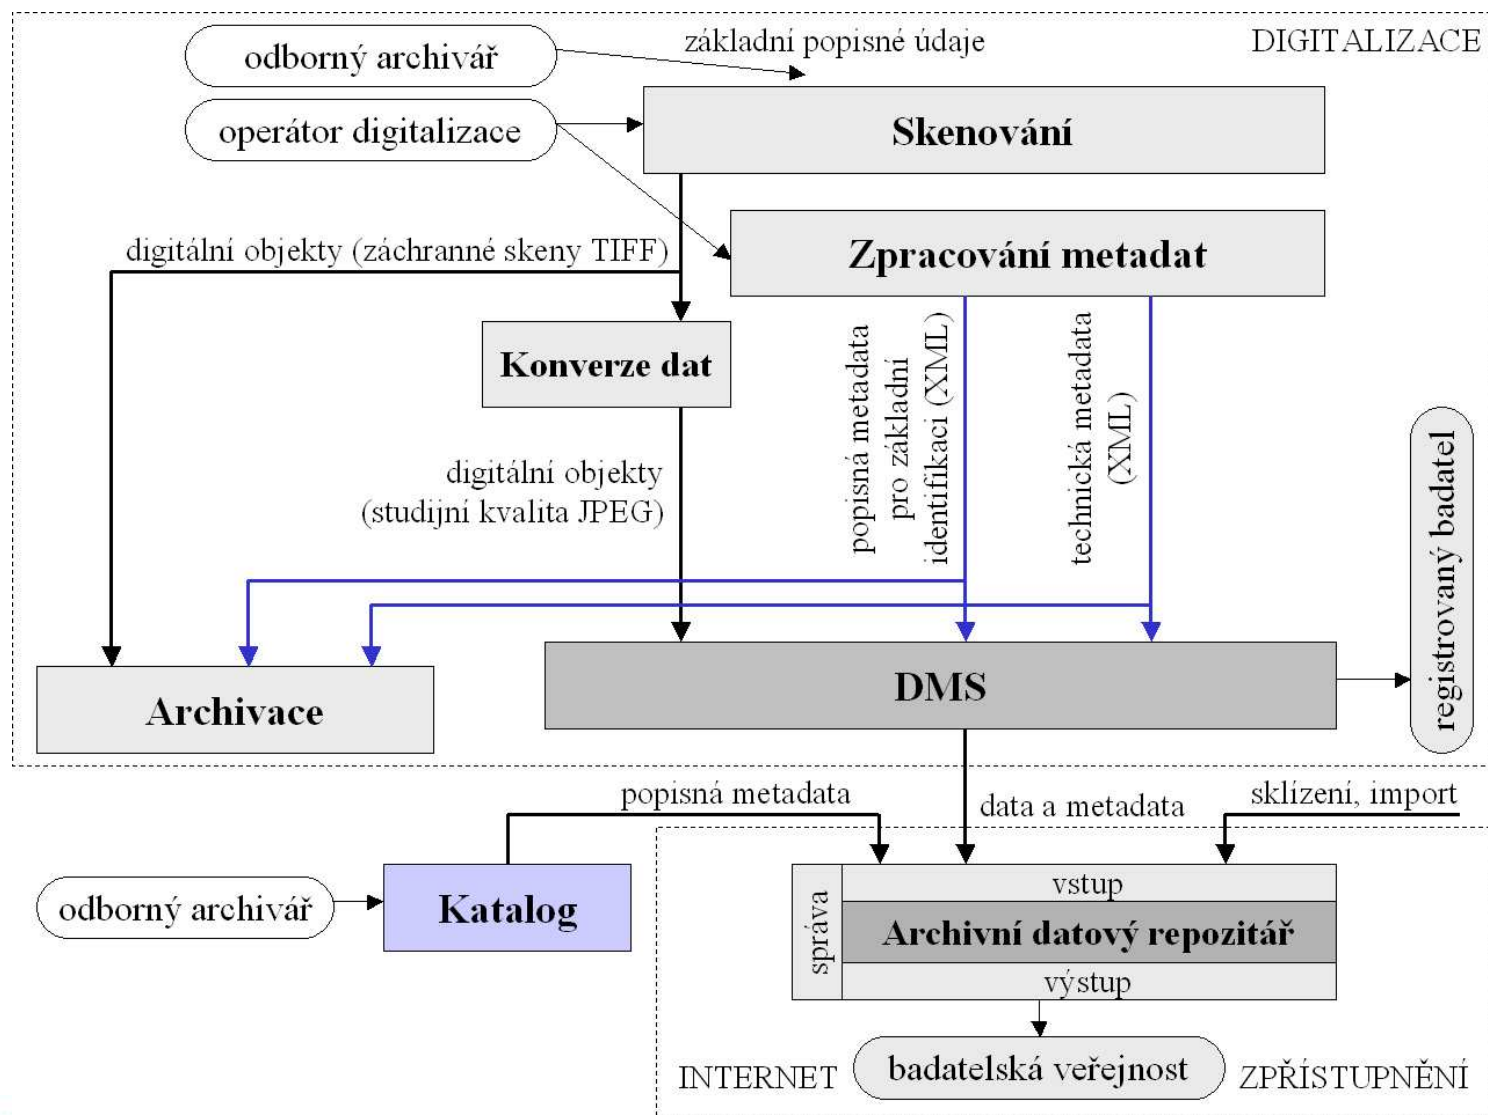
odborný archivář

základní popisné údaje

DIGITALIZACE

operátor digitalizace

Skenování

digitální objekty (záchranné skeny TIFF)

Zpracování metadat

Konverze dat

popisná metadata pro základní identifikaci (XML)

technická metadata (XML)

digitální objekty (studijní kvalita JPEG)

registrovaný badatel

Archivace

DMS

popisná metadata

data a metadata

sklízení, import

odborný archivář

Katalog

správa

vstup

Archivní datový repozitář

výstup

INTERNET

badatelská veřejnost

ZPŘÍSTUPNĚNÍ